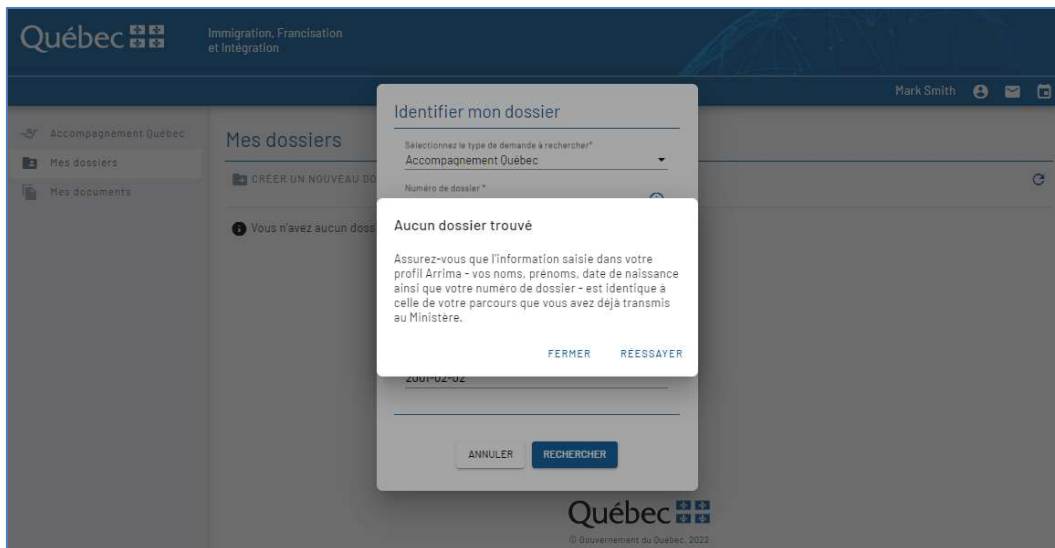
Québec

Immigration, Francisation et Intégration

Mark Smith

Accompagnement Québec

Mes dossiers

Mes documents

Mes dossiers

CRÉER UN NOUVEAU DO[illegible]

Vous n'avez aucun doss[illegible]

Identifier mon dossier

Sélectionnez le type de demande à rechercher*

Accompagnement Québec

Numéro de dossier *

Aucun dossier trouvé

Assurez-vous que l'information saisie dans votre profil Arrima - vos noms, prénoms, date de naissance ainsi que votre numéro de dossier - est identique à celle de votre parcours que vous avez déjà transmis au Ministère.

FERMER

RÉESSAYER

2001-02-02

ANNULER

RECHERCHER

Québec

© Gouvernement du Québec, 2022